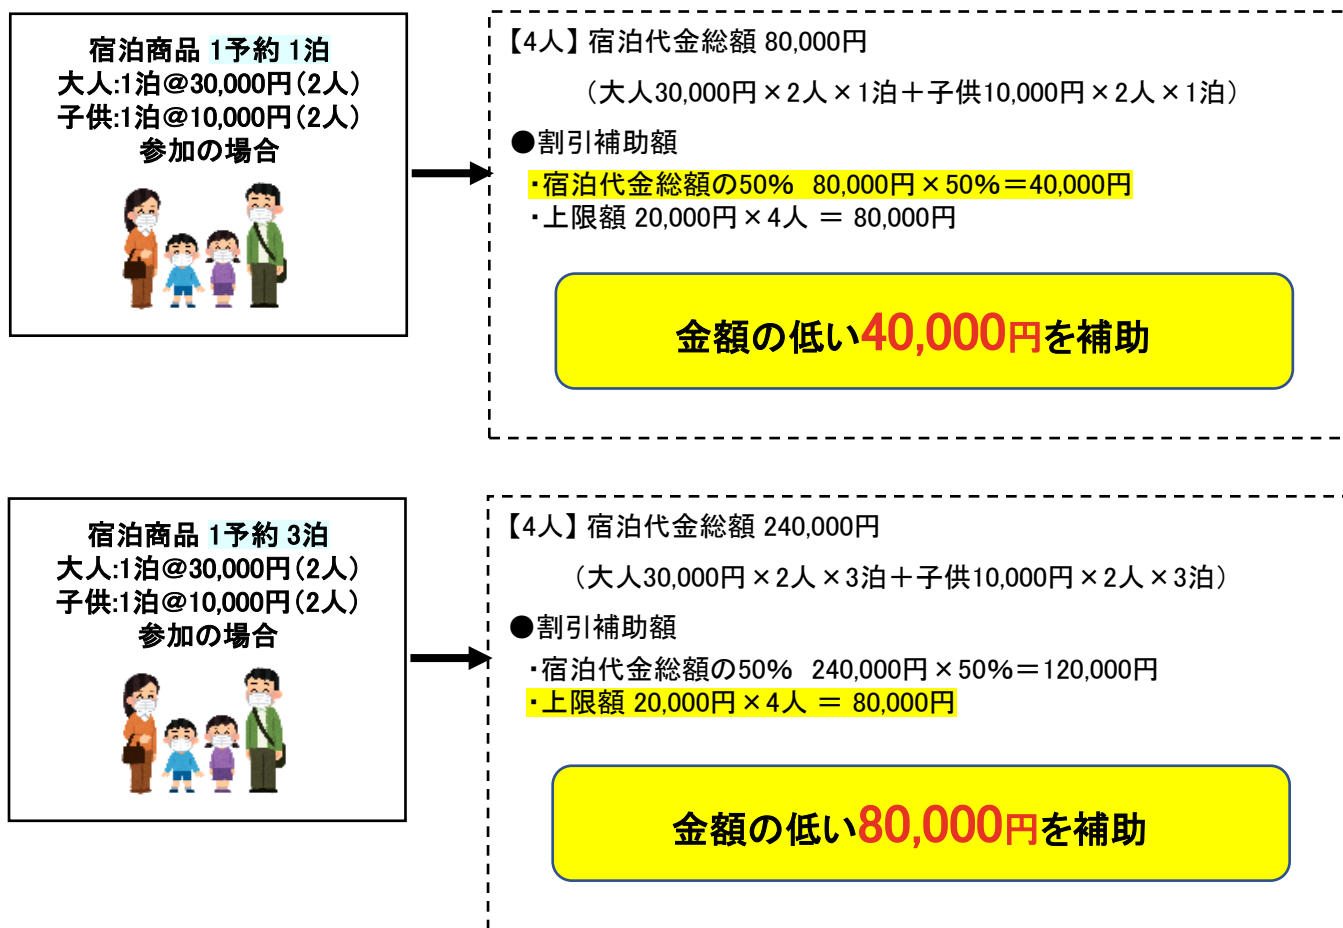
宿泊商品 1予約 1泊
大人:1泊@30,000円(2人)
子供:1泊@10,000円(2人)
参加の場合

【4人】宿泊代金総額 80,000円

（大人30,000円×2人×1泊＋子供10,000円×2人×1泊）

●割引補助額

・宿泊代金総額の50%　80,000円×50%＝40,000円
・上限額 20,000円×4人 ＝ 80,000円

金額の低い40,000円を補助

宿泊商品 1予約 3泊
大人:1泊@30,000円(2人)
子供:1泊@10,000円(2人)
参加の場合

【4人】宿泊代金総額 240,000円

（大人30,000円×2人×3泊＋子供10,000円×2人×3泊）

●割引補助額

・宿泊代金総額の50%　240,000円×50%＝120,000円
・上限額 20,000円×4人 ＝ 80,000円

金額の低い80,000円を補助